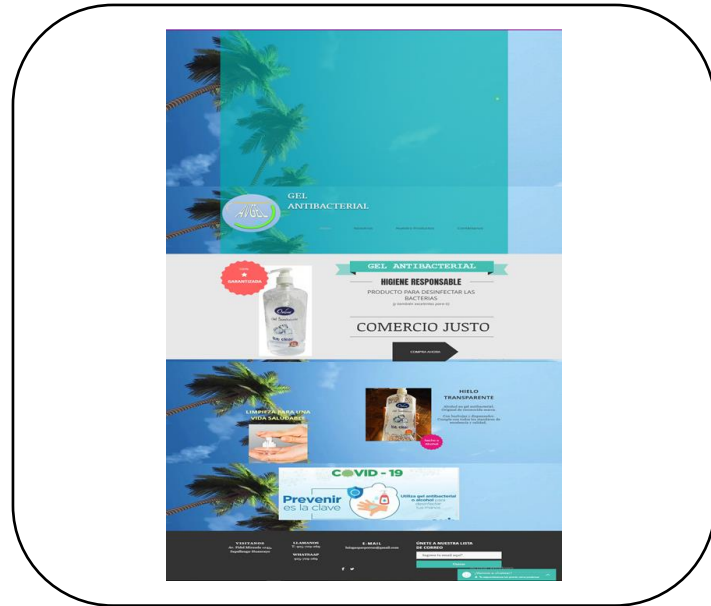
GEL ANTIBACTERIAL

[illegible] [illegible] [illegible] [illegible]

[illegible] GARANTIZADA

GEL ANTIBACTERIAL

HIGIENE RESPONSABLE

PRODUCTO PARA DESINFECTAR LAS BACTERIAS

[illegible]

COMERCIO JUSTO

COMPRA AHORA

HIELO TRANSPARENTE

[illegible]

LIMPIEZA PARA UNA VIDA SALUDABLE

COVID - 19

Prevenir es la clave

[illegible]

VISÍTANOS
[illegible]

LLÁMANOS
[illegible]

WHATSAPP
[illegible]

E-MAIL
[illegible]

ÚNETE A NUESTRA LISTA DE CORREO

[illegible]